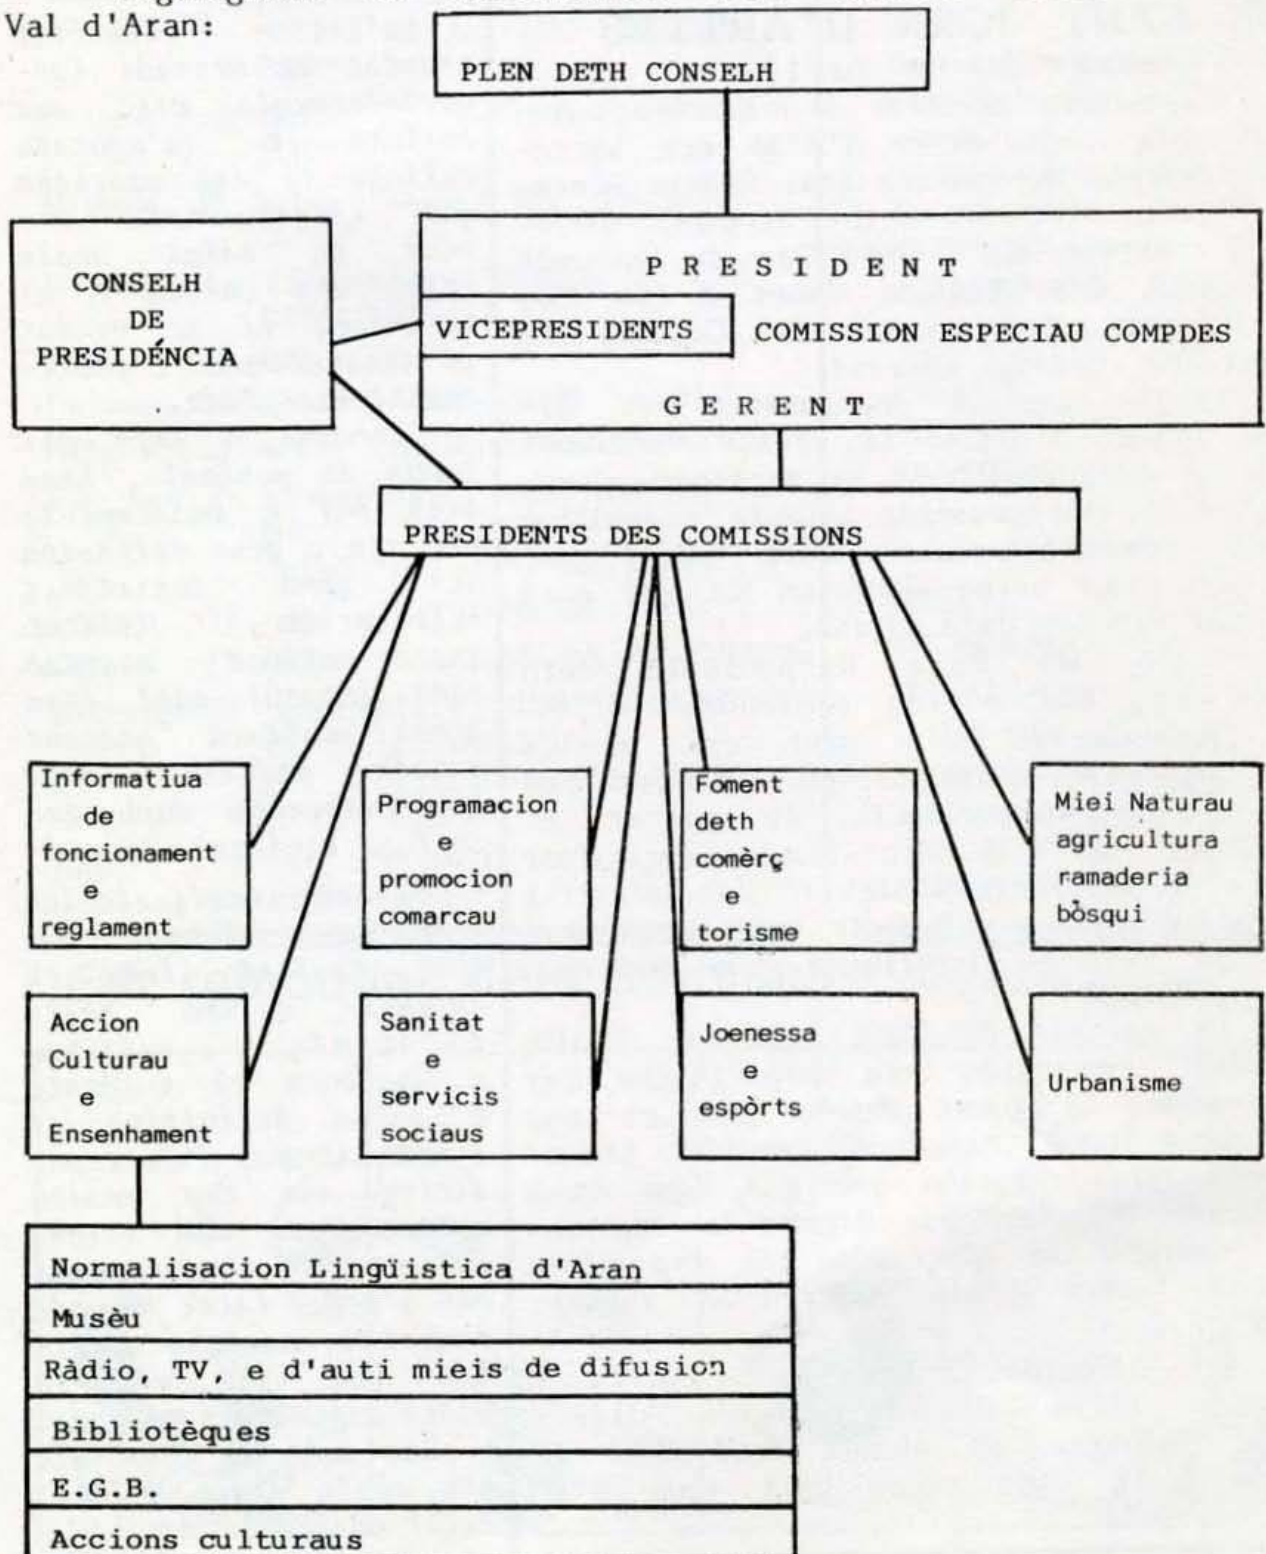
Val d'Aran:

PLEN DETH CONSELH

CONSELH DE PRESIDÉNCIA

PRESIDENT

VICEPRESIDENTS

COMISSION ESPECIAU COMPDES

GERENT

PRESIDENTS DES COMISSIONS

Informatiua de foncionament e reglament

Programacion e promocion comarcau

Foment deth comèrç e torisme

Miei Naturau agricultura ramaderia bòsqui

Accion Culturau e Ensenhament

Sanitat e servicis sociaus

Joenessa e espòrts

Urbanisme

Normalisacion Lingüistica d'Aran

Musèu

Ràdio, TV, e d'auti mieis de difusion

Bibliotèques

E.G.B.

Accions culturaus